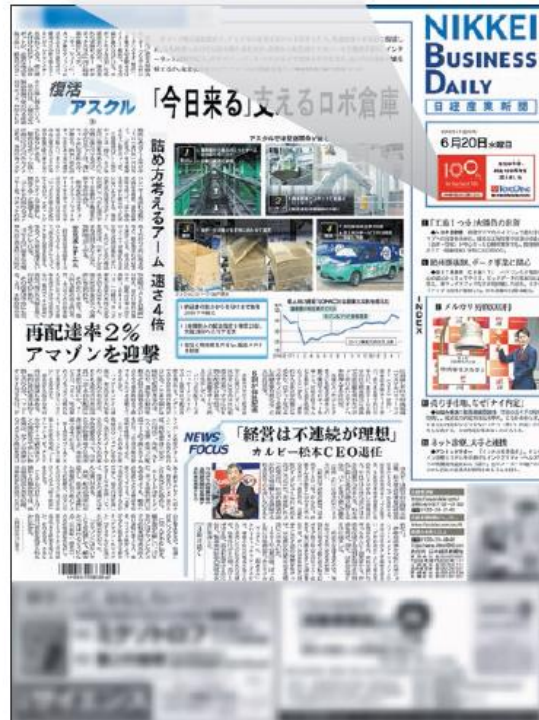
NIKKEI
BUSINESS
DAILY
日経産業新聞

6月20日 水曜日

100

復活
アスクル
「今日来る」支えるロボ倉庫

詰め方考えるアーム 速さ4倍

再配達率2%
アマゾンを迎撃

NEWS FOCUS
「経営は不連続が理想」
カルビー松本CEO退任

INDEX